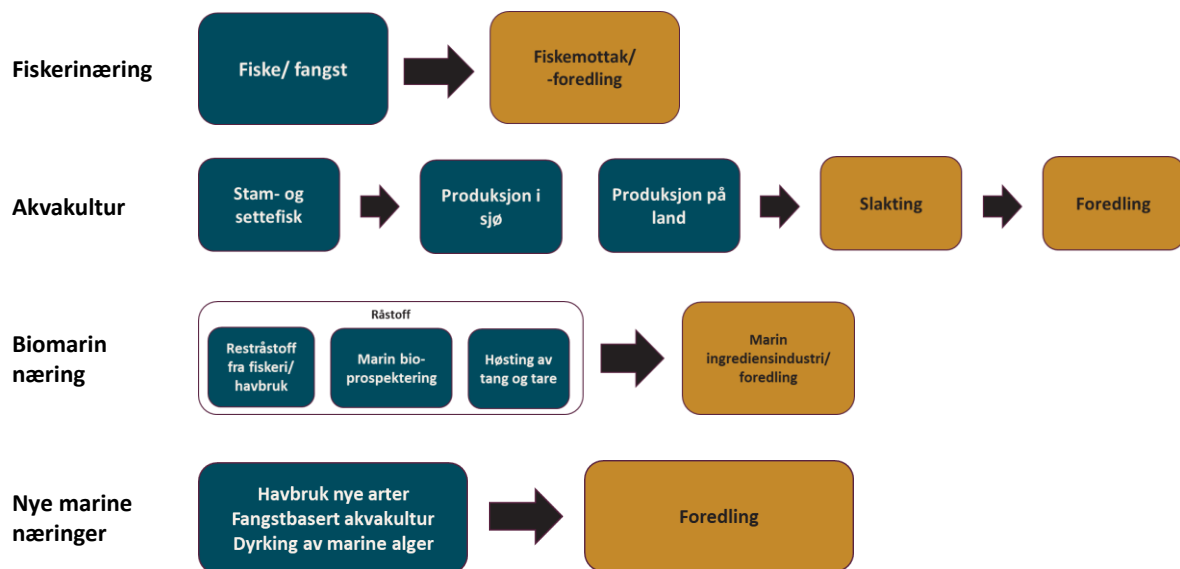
Fiskerinæring

Fiske/ fangst

Fiskemottak/ -foredling

Akvakultur

Stam- og settefisk

Produksjon i sjø

Produksjon på land

Slakting

Foredling

Biomarin næring

Råstoff

Restråstoff fra fiskeri/ havbruk

Marin bioprospektering

Høsting av tang og tare

Marin ingrediensindustri/ foredling

Nye marine næringer

Havbruk nye arter
Fangstbasert akvakultur
Dyrking av marine alger

Foredling